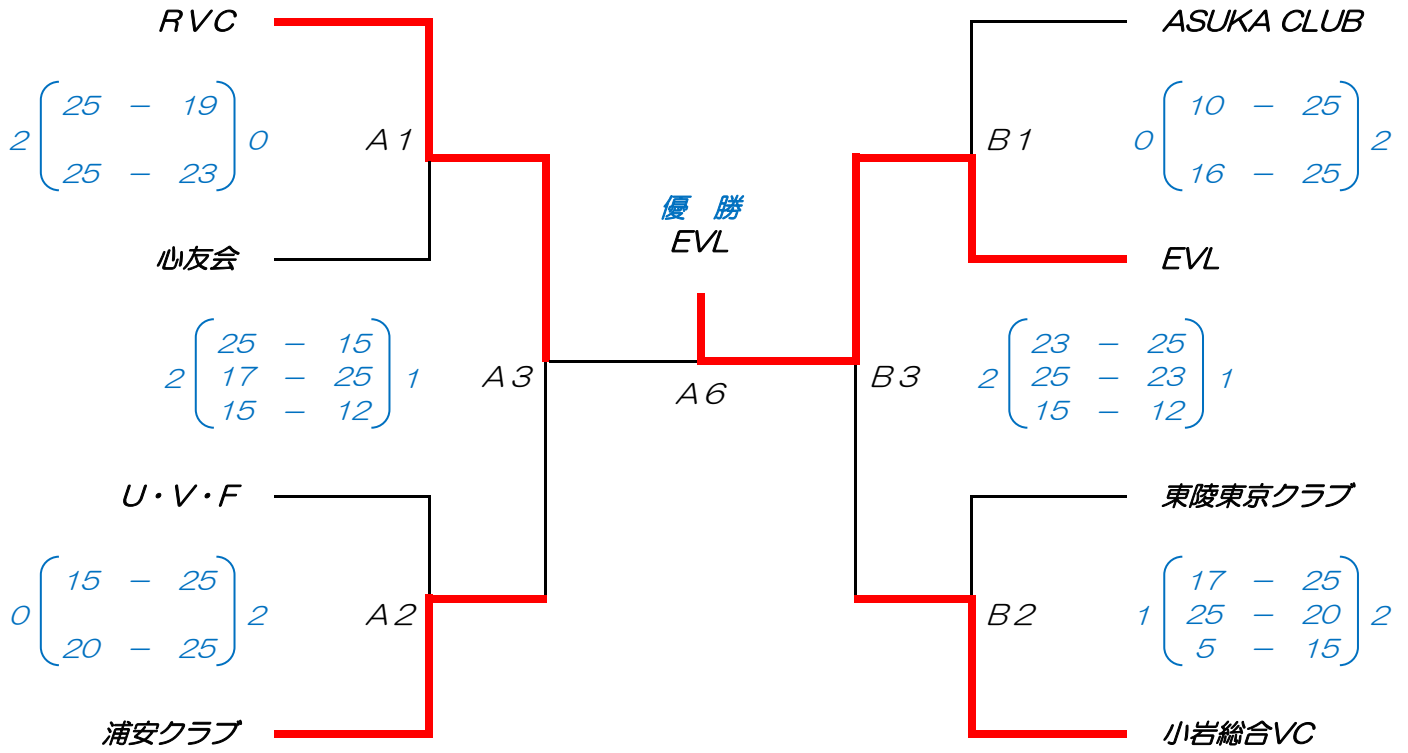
RVC

2 (25 − 19 / 25 − 23) 0

A1

心友会

2 (25 − 15 / 17 − 25 / 15 − 12) 1

A3

U・V・F

0 (15 − 25 / 20 − 25) 2

A2

浦安クラブ

優　勝
EVL

A6

ASUKA CLUB

B1

0 (10 − 25 / 16 − 25) 2

EVL

B3

2 (23 − 25 / 25 − 23 / 15 − 12) 1

東陵東京クラブ

B2

1 (17 − 25 / 25 − 20 / 5 − 15) 2

小岩総合VC